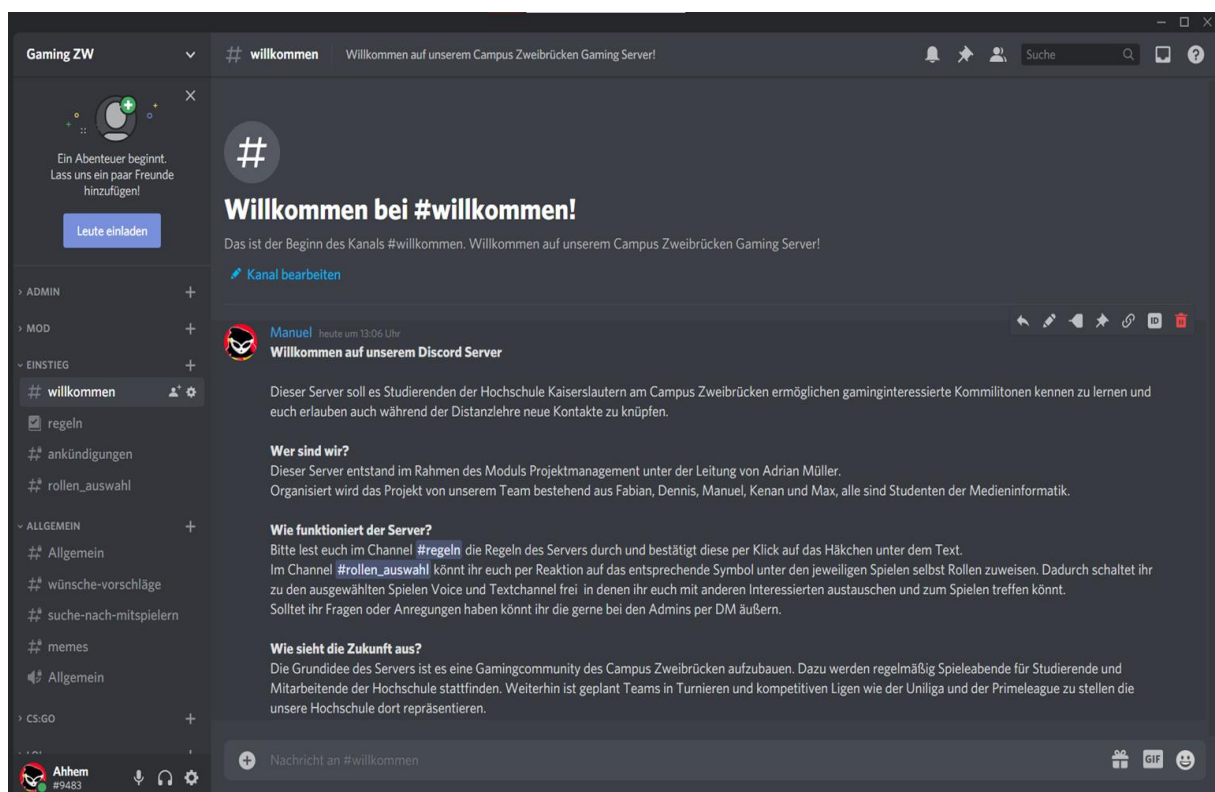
Gaming ZW

Ein Abenteuer beginnt. Lass uns ein paar Freunde hinzufügen!

Leute einladen

ADMIN
MOD
EINSTIEG
willkommen
regeln
ankündigungen
rollen_auswahl
ALLGEMEIN
Allgemein
wünsche-vorschläge
suche-nach-mitspielern
memes
Allgemein
CS:GO

Ahhem
#9483

willkommen Willkommen auf unserem Campus Zweibrücken Gaming Server!

Suche

Willkommen bei #willkommen!

Das ist der Beginn des Kanals #willkommen. Willkommen auf unserem Campus Zweibrücken Gaming Server!

Kanal bearbeiten

Manuel heute um 13:06 Uhr
Willkommen auf unserem Discord Server

Dieser Server soll es Studierenden der Hochschule Kaiserslautern am Campus Zweibrücken ermöglichen gaminginteressierte Kommilitonen kennen zu lernen und euch erlauben auch während der Distanzlehre neue Kontakte zu knüpfen.

Wer sind wir?
Dieser Server entstand im Rahmen des Moduls Projektmanagement unter der Leitung von Adrian Müller.
Organisiert wird das Projekt von unserem Team bestehend aus Fabian, Dennis, Manuel, Kenan und Max, alle sind Studenten der Medieninformatik.

Wie funktioniert der Server?
Bitte lest euch im Channel #regeln die Regeln des Servers durch und bestätigt diese per Klick auf das Häkchen unter dem Text.
Im Channel #rollen_auswahl könnt ihr euch per Reaktion auf das entsprechende Symbol unter den jeweiligen Spielen selbst Rollen zuweisen. Dadurch schaltet ihr zu den ausgewählten Spielen Voice und Textchannel frei in denen ihr euch mit anderen Interessierten austauschen und zum Spielen treffen könnt.
Solltet ihr Fragen oder Anregungen haben könnt ihr die gerne bei den Admins per DM äußern.

Wie sieht die Zukunft aus?
Die Grundidee des Servers ist es eine Gamingcommunity des Campus Zweibrücken aufzubauen. Dazu werden regelmäßig Spieleabende für Studierende und Mitarbeitende der Hochschule stattfinden. Weiterhin ist geplant Teams in Turnieren und kompetitiven Ligen wie der Uniliga und der Primeleague zu stellen die unsere Hochschule dort repräsentieren.

Nachricht an #willkommen

GIF